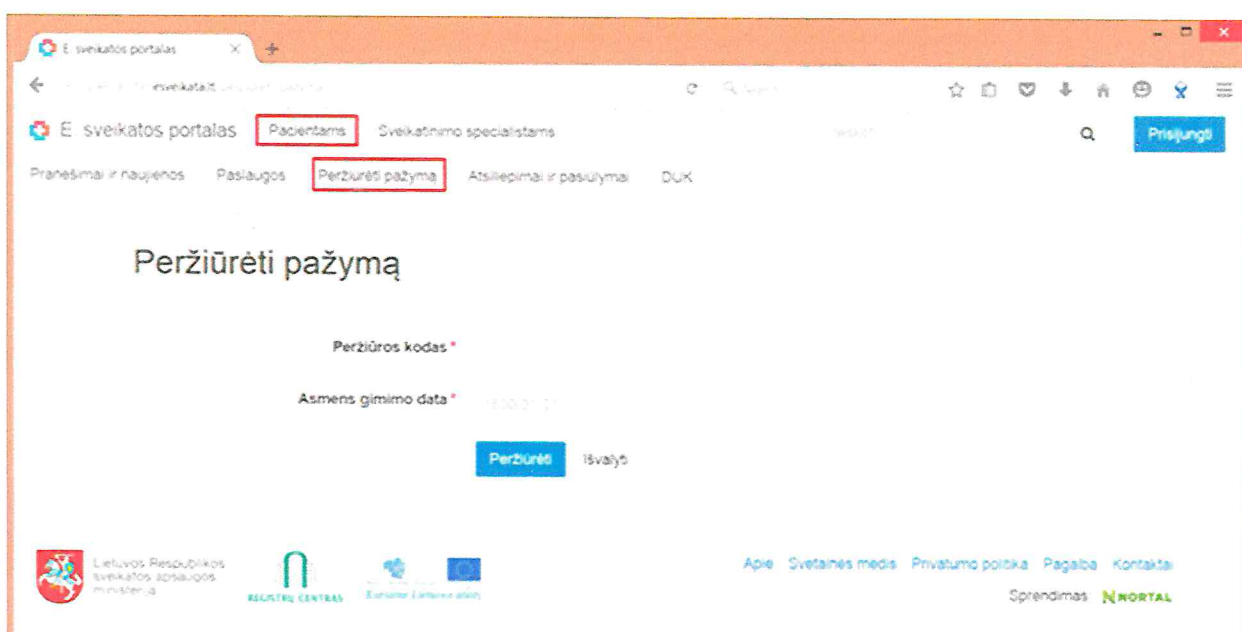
E. sveikatos portalas

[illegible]esveikata.lt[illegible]

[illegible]

E. sveikatos portalas Pacientams Sveikatinimo specialistams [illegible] Prisijungti

Pranešimai ir naujienos Paslaugos Peržiūrėti pažymą Atsiliepimai ir pasiūlymai DUK

Peržiūrėti pažymą

Peržiūros kodas *

Asmens gimimo data * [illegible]

Peržiūrėti Išvalyti

Lietuvos Respublikos sveikatos apsaugos ministerija

REGISTRŲ CENTRAS

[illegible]

Apie Svetainės medis Privatumo politika Pagalba Kontaktai

Sprendimas NORTAL